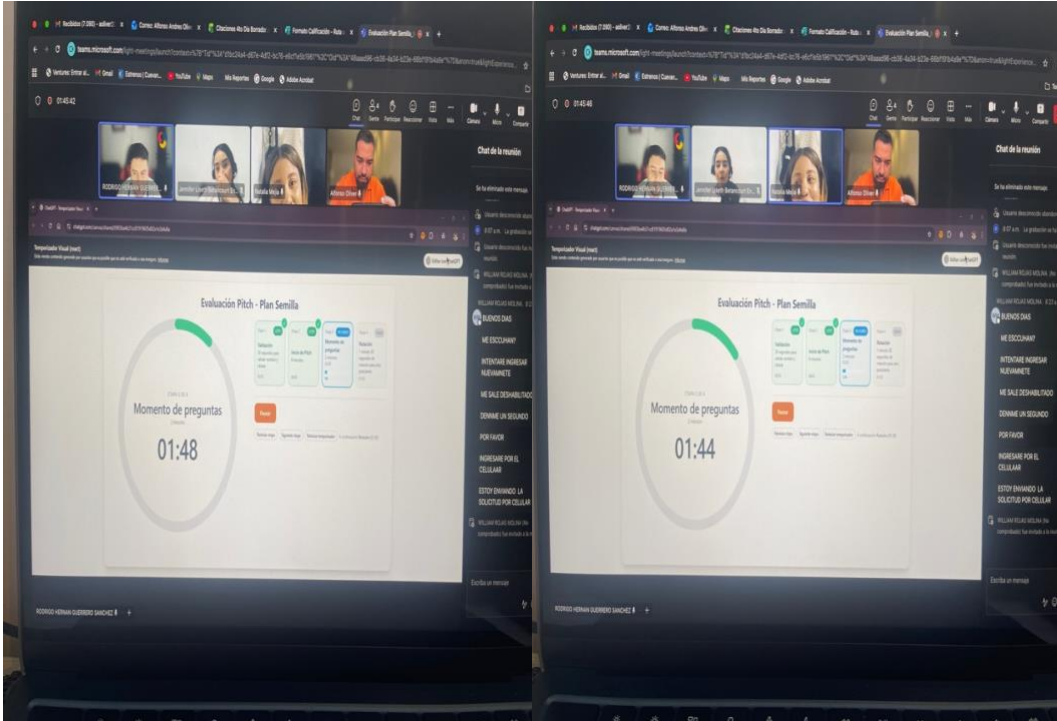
Recibidos (7.090) - asilver | Correo: Alfonso Andres Oliv | Citaciones 4to Día Borrador | Formato Calificación - Rubr | Evaluación Plan Semilla

teams.microsoft.com/light-meetings/launch

Ventures: Entrar al... | Gmail | Estrenos | Cuevan... | YouTube | Maps | Mis Reportes | Google | Adobe Acrobat

01:45:42

Chat | Gente | Participar | Reaccionar | Vista | Más | Cámara | Micro | Compartir

RODRIGO HERNAN GUERRERO | Jennifer Lizeth Betancourt En... | Natalia Mejía | Alfonso Oliver

Temporizador Visual (react)

Evaluación Pitch - Plan Semilla

Momento de preguntas

01:48

Pausar

RODRIGO HERNAN GUERRERO SANCHEZ

01:45:46

Chat de la reunión

Se ha eliminado este mensaje.

Usuario desconocido

8:07 a.m. La grabación se ha

Usuario desconocido fue invitado a la reunión

WILLIAM ROJAS MOLINA (No comprobado) fue invitado a la

WILLIAM ROJAS MOLINA 8:07

BUENOS DIAS

ME ESCUCHAN?

INTENTARE INGRESAR NUEVAMNETE

ME SALE DESHABILITADO

DENME UN SEGUNDO

POR FAVOR

INGRESARE POR EL CELULAAR

ESTOY ENVIANDO LA SOLICITUD POR CELULAR

WILLIAM ROJAS MOLINA (No comprobado) fue invitado a la re

Evaluación Pitch - Plan Semilla

Momento de preguntas

01:44

Pausar

Escriba un mensaje